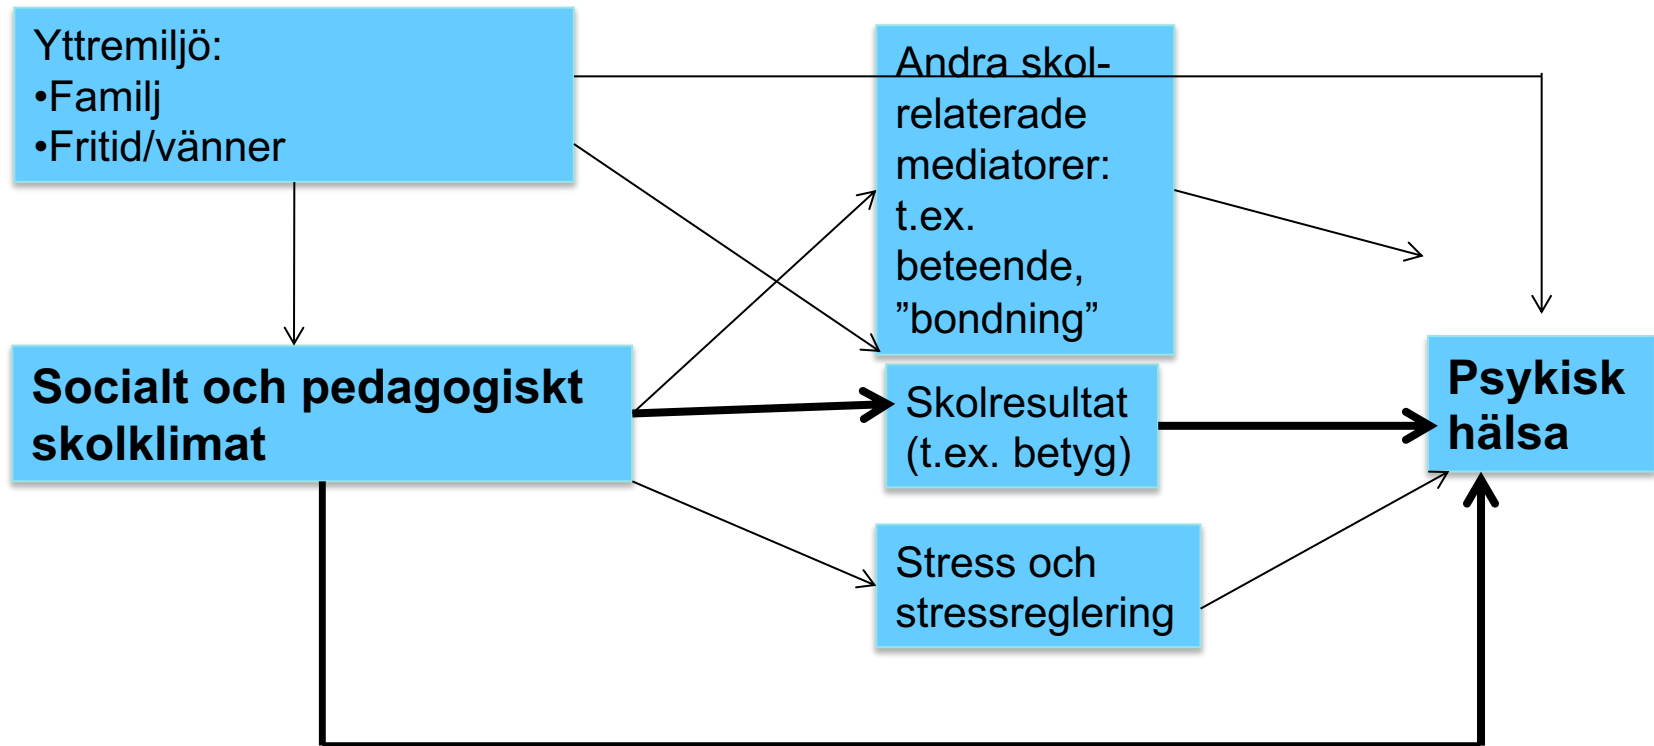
Yttremiljö:
•Familj
•Fritid/vänner

Andra skolrelaterade mediatorer: t.ex. beteende, ”bondning”

Socialt och pedagogiskt skolklimat

Skolresultat (t.ex. betyg)

Psykisk hälsa

Stress och stressreglering